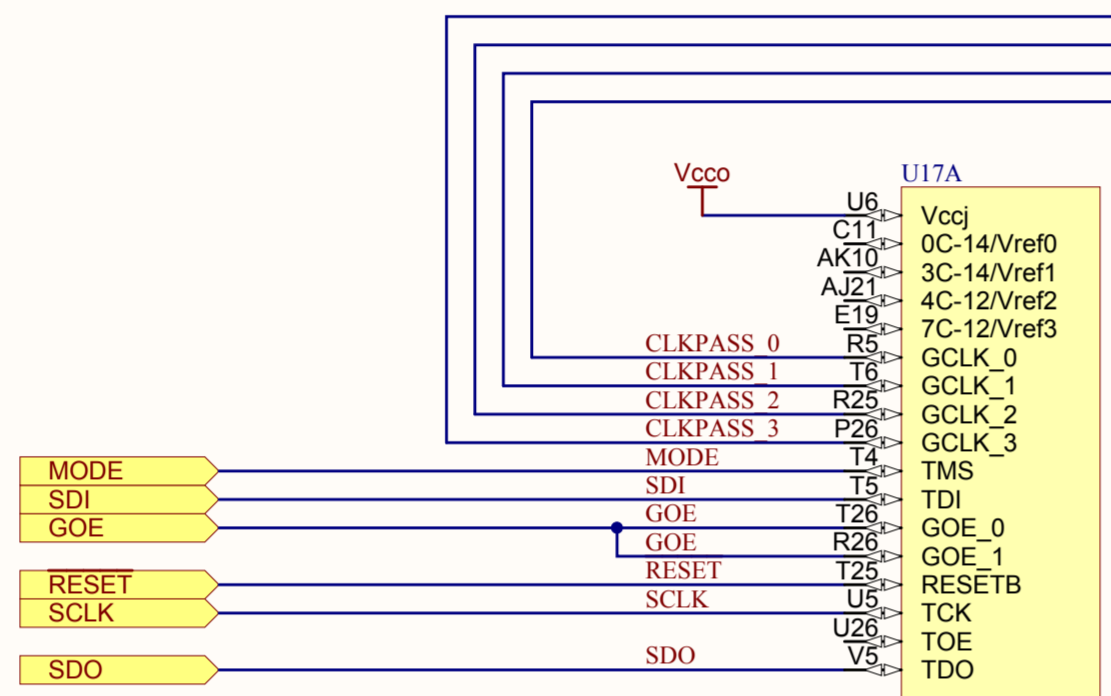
Vcco

U17A

U6 Vccj
C11 0C-14/Vref0
AK10 3C-14/Vref1
AJ21 4C-12/Vref2
E19 7C-12/Vref3
CLKPASS_0 R5 GCLK_0
CLKPASS_1 T6 GCLK_1
CLKPASS_2 R25 GCLK_2
CLKPASS_3 P26 GCLK_3
MODE MODE T4 TMS
SDI SDI T5 TDI
GOE GOE T26 GOE_0
GOE R26 GOE_1
$\overline{\text{RESET}}$ RESET T25 RESETB
SCLK SCLK U5 TCK
U26 TOE
SDO SDO V5 TDO